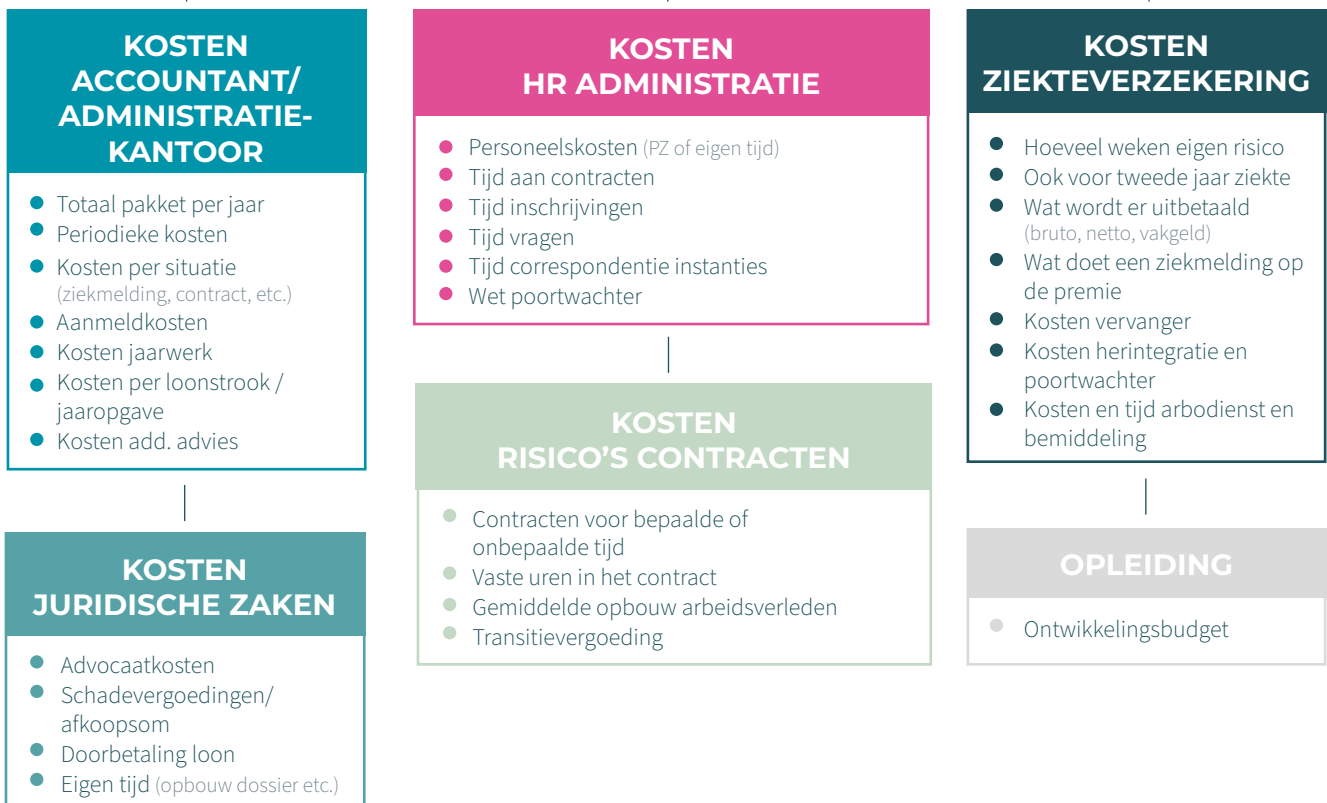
KOSTEN ACCOUNTANT/ ADMINISTRATIE-KANTOOR

- Totaal pakket per jaar
- Periodieke kosten
- Kosten per situatie (ziekmelding, contract, etc.)
- Aanmeldkosten
- Kosten jaarwerk
- Kosten per loonstrook / jaaropgave
- Kosten add. advies

KOSTEN JURIDISCHE ZAKEN

- Advocaatkosten
- Schadevergoedingen/ afkoopsom
- Doorbetaling loon
- Eigen tijd (opbouw dossier etc.)

KOSTEN HR ADMINISTRATIE

- Personeelskosten (PZ of eigen tijd)
- Tijd aan contracten
- Tijd inschrijvingen
- Tijd vragen
- Tijd correspondentie instanties
- Wet poortwachter

KOSTEN RISICO'S CONTRACTEN

- Contracten voor bepaalde of onbepaalde tijd
- Vaste uren in het contract
- Gemiddelde opbouw arbeidsverleden
- Transitievergoeding

KOSTEN ZIEKTEVERZEKERING

- Hoeveel weken eigen risico
- Ook voor tweede jaar ziekte
- Wat wordt er uitbetaald (bruto, netto, vakgeld)
- Wat doet een ziekmelding op de premie
- Kosten vervanger
- Kosten herintegratie en poortwachter
- Kosten en tijd arbodienst en bemiddeling

OPLEIDING

- Ontwikkelingsbudget